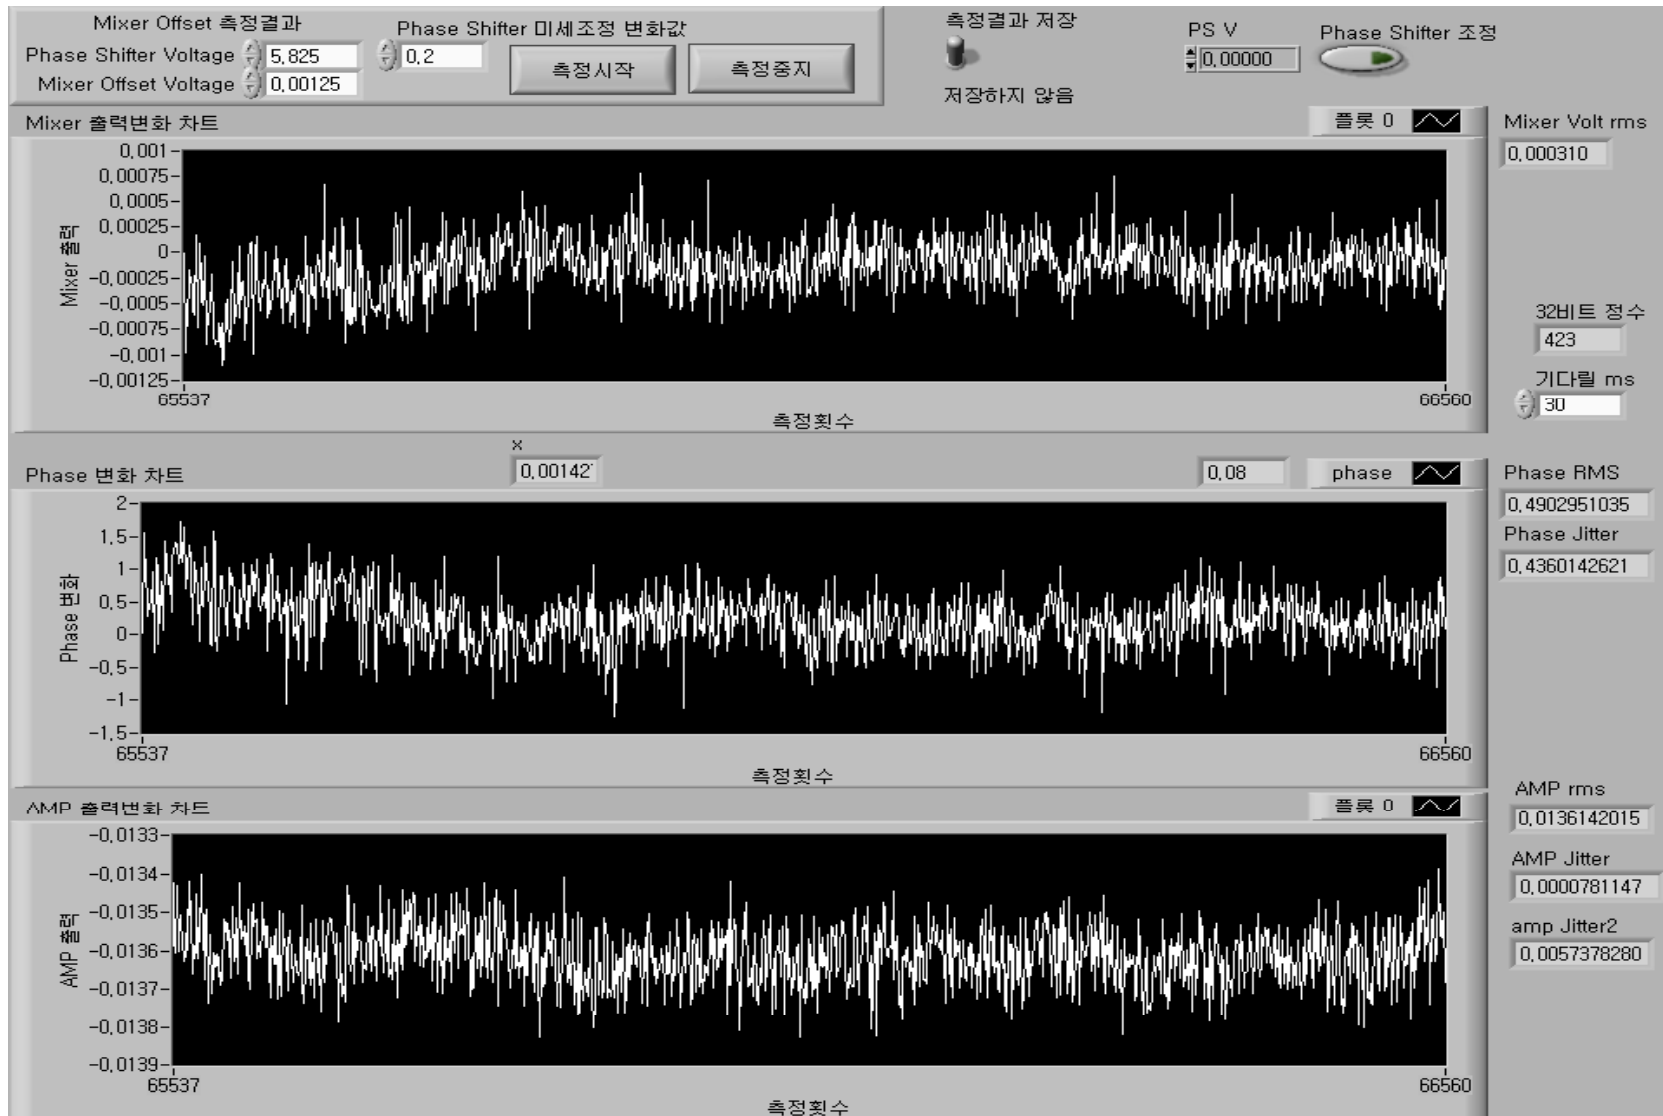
Mixer Offset 측정결과
Phase Shifter Voltage 5,825
Mixer Offset Voltage 0,00125

Phase Shifter 미세조정 변화값
0,2

측정시작
측정중지

측정결과 저장
저장하지 않음

PS V
0,00000

Phase Shifter 조정

Mixer 출력변화 차트
플롯 0

Mixer Volt rms
0,000310

0,001
0,00075
0,0005
0,00025
0
-0,00025
-0,0005
-0,00075
-0,001
-0,00125
Mixer 출력
65537
66560
측정횟수

32비트 정수
423
기다릴 ms
30

Phase 변화 차트
x
0,00142
0,08
phase

Phase RMS
0,4902951035
Phase Jitter
0,4360142621

2
1,5
1
0,5
0
-0,5
-1
-1,5
Phase 변화
65537
66560
측정횟수

AMP 출력변화 차트
플롯 0

AMP rms
0,0136142015
AMP Jitter
0,0000781147
amp Jitter2
0,0057378280

-0,0133
-0,0134
-0,0135
-0,0136
-0,0137
-0,0138
-0,0139
AMP 출력
65537
66560
측정횟수